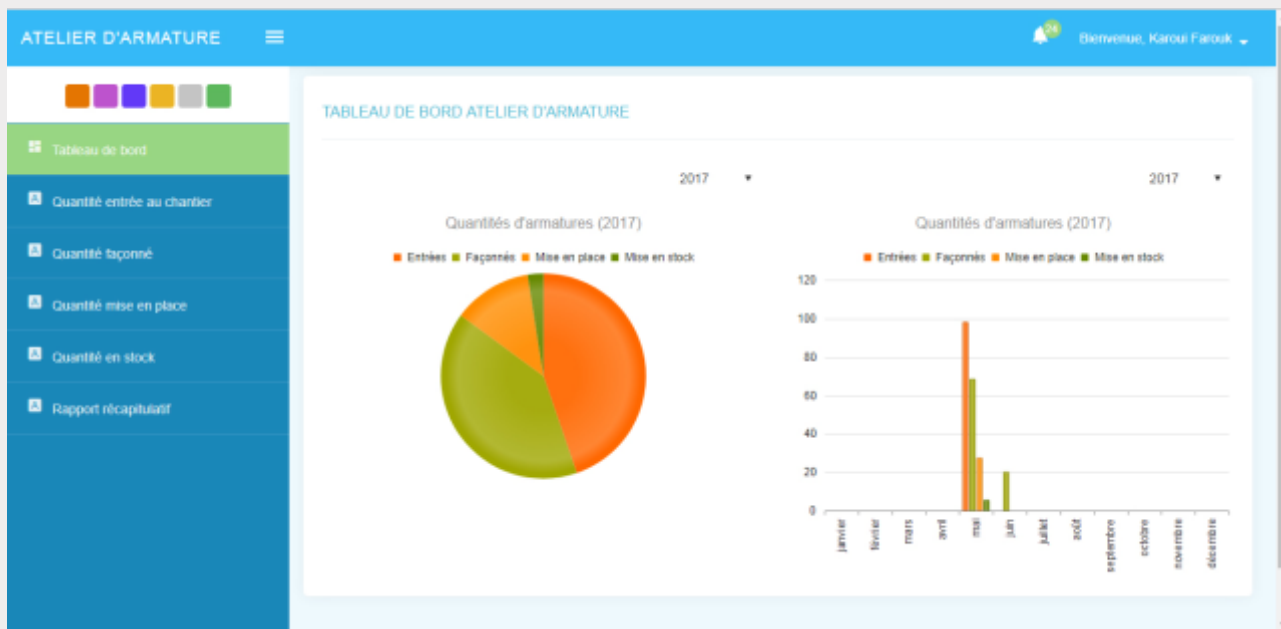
ATELIER D'ARMATURE

24

Bienvenue, Karoui Farouk

Tableau de bord
Quantité entrée au chantier
Quantité façonné
Quantité mise en place
Quantité en stock
Rapport récapitulatif

TABLEAU DE BORD ATELIER D'ARMATURE

2017

2017

Quantités d'armatures (2017)

Entrées Façonnés Mise en place Mise en stock

Quantités d'armatures (2017)

Entrées Façonnés Mise en place Mise en stock

120
100
80
60
40
20
0

janvier
février
mars
avril
mai
juin
juillet
août
septembre
octobre
novembre
décembre